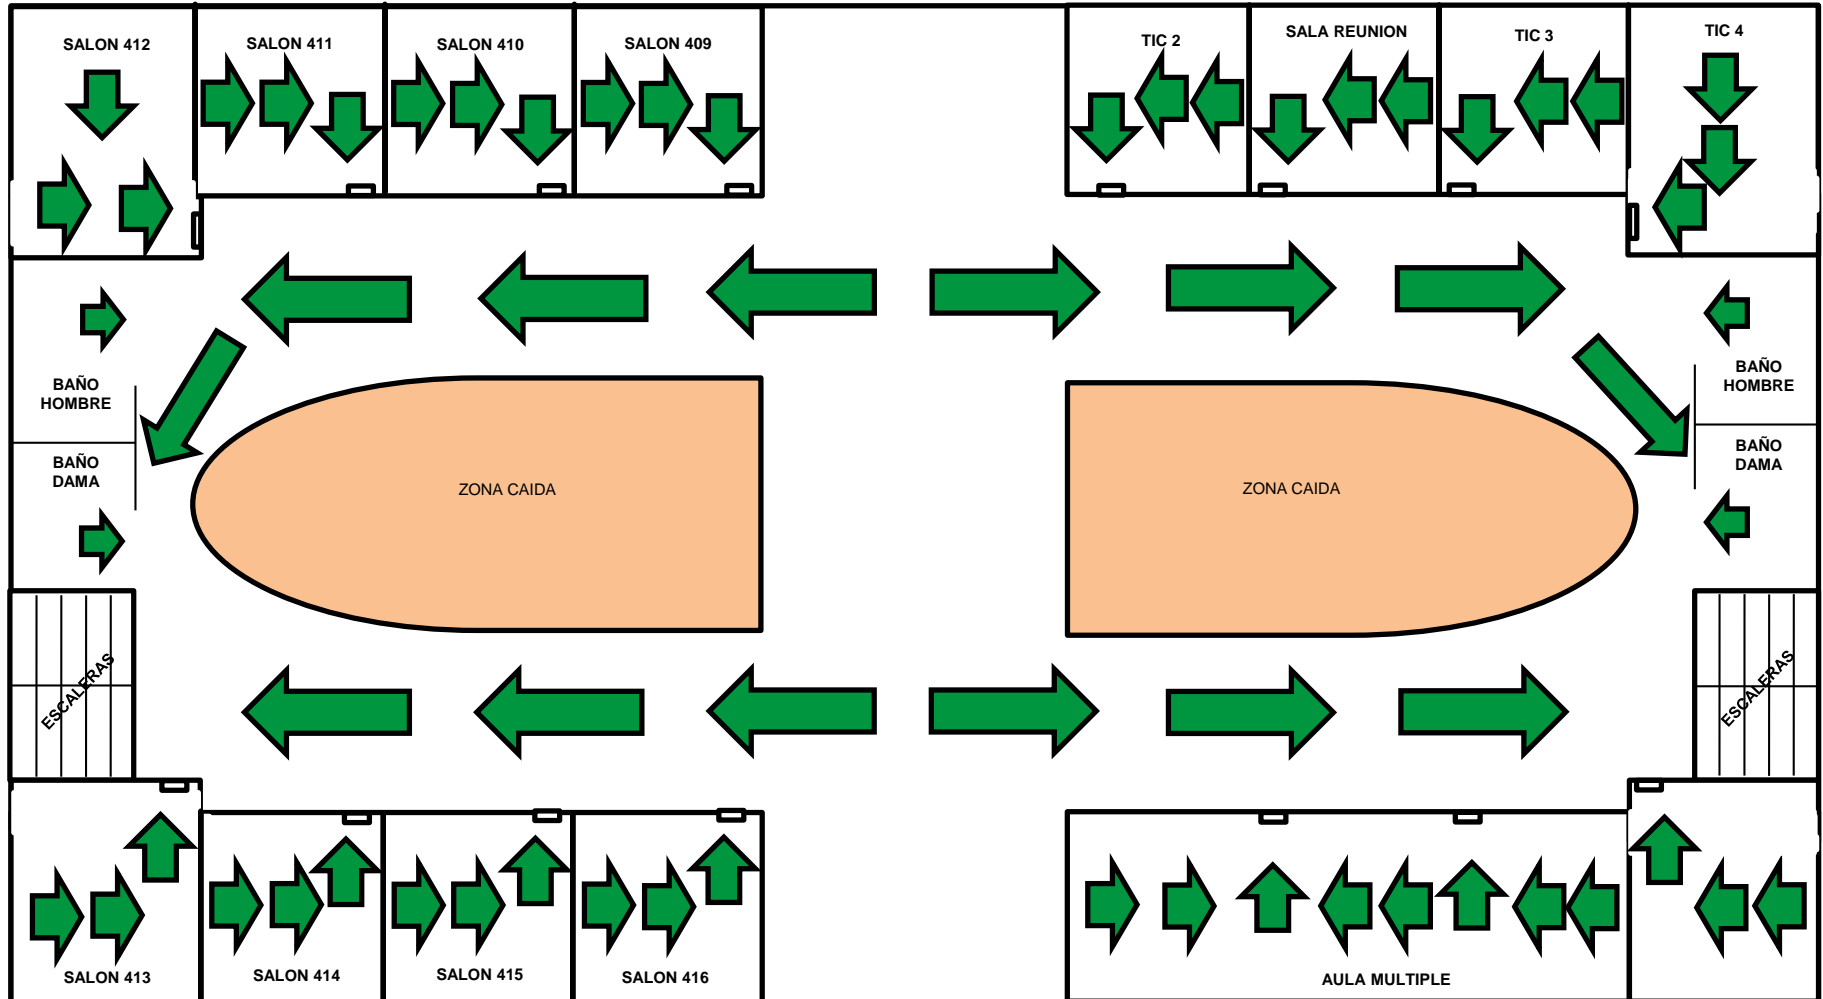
SALON 412

SALON 411

SALON 410

SALON 409

TIC 2

SALA REUNION

TIC 3

TIC 4

BAÑO HOMBRE

BAÑO DAMA

ZONA CAIDA

ZONA CAIDA

BAÑO HOMBRE

BAÑO DAMA

ESCALERAS

ESCALERAS

SALON 413

SALON 414

SALON 415

SALON 416

AULA MULTIPLE